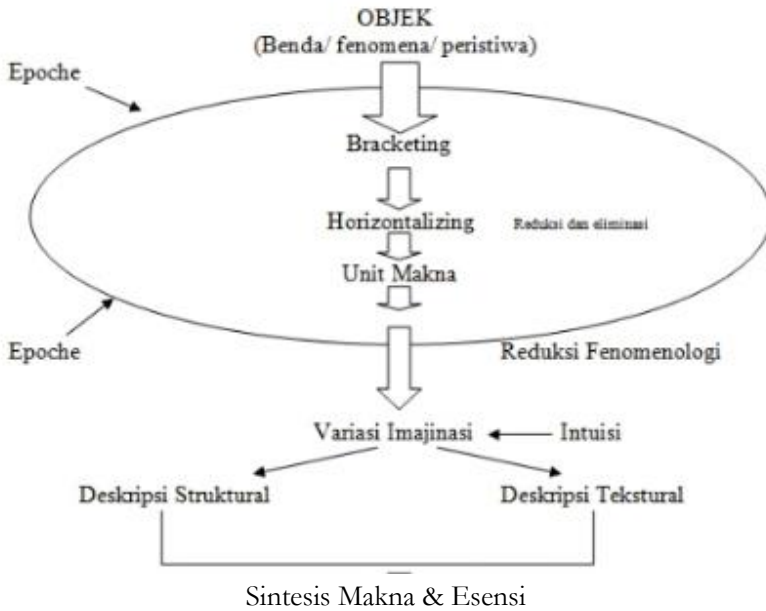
OBJEK
(Benda/ fenomena/ peristiwa)

Epoche

Bracketing

Horizontalizing

Reduksi dan eliminasi

Unit Makna

Epoche

Reduksi Fenomenologi

Variasi Imajinasi

Intuisi

Deskripsi Struktural

Deskripsi Tekstural

Sintesis Makna & Esensi